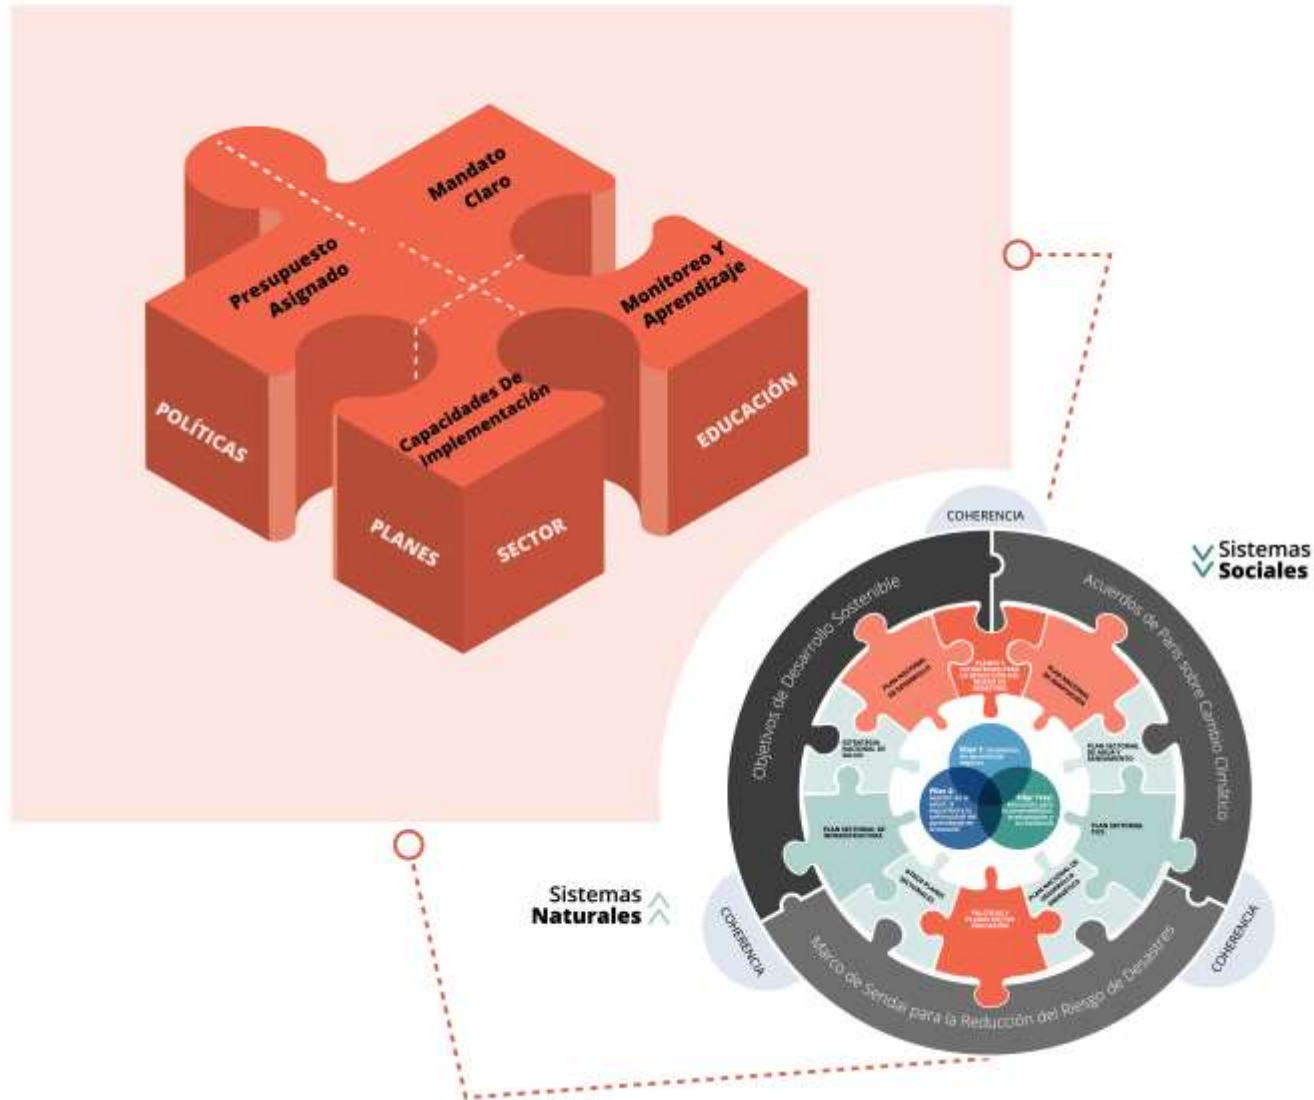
Mandato Claro

Presupuesto Asignado

Monitoreo Y Aprendizaje

Capacidades De Implementación

POLÍTICAS

EDUCACIÓN

PLANES

SECTOR

COHERENCIA

Sistemas Sociales

Objetivos de Desarrollo Sostenible

Acuerdos de París sobre Cambio Climático

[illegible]

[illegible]

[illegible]

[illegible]

PLAN SECTORIAL DE AGUA Y SANEAMIENTO

PLAN SECTORIAL DE INFRAESTRUCTURA

PLAN SECTORIAL TICS

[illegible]

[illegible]

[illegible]

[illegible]

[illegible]

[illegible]

Sistemas Naturales

COHERENCIA

COHERENCIA

Marco de Sendai para la Reducción del Riesgo de Desastres